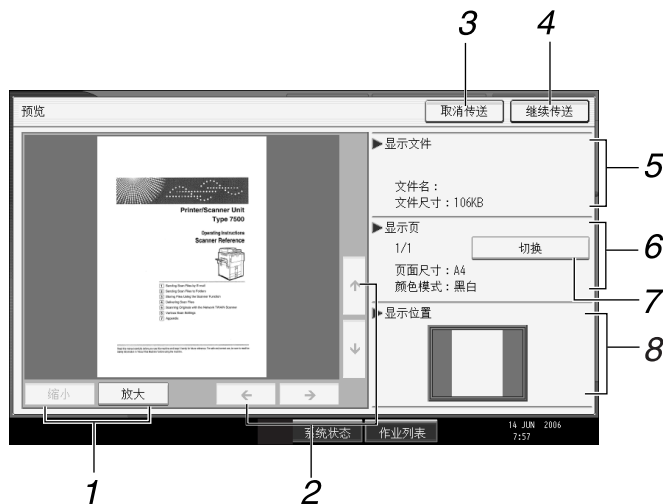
3
4
预览
取消传送
继续传送
Printer/Scanner Unit
Type 7500
Operating Instructions
Scanner Reference
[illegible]
▶显示文件
文件名：
文件尺寸：106KB
5
▶显示页
1/1
切换
页面尺寸：A4
颜色模式：黑白
6
7
▶显示位置
8
缩小
放大
←
→
↑
↓
系统状态
作业列表
14 JUN 2006
7:57
1
2